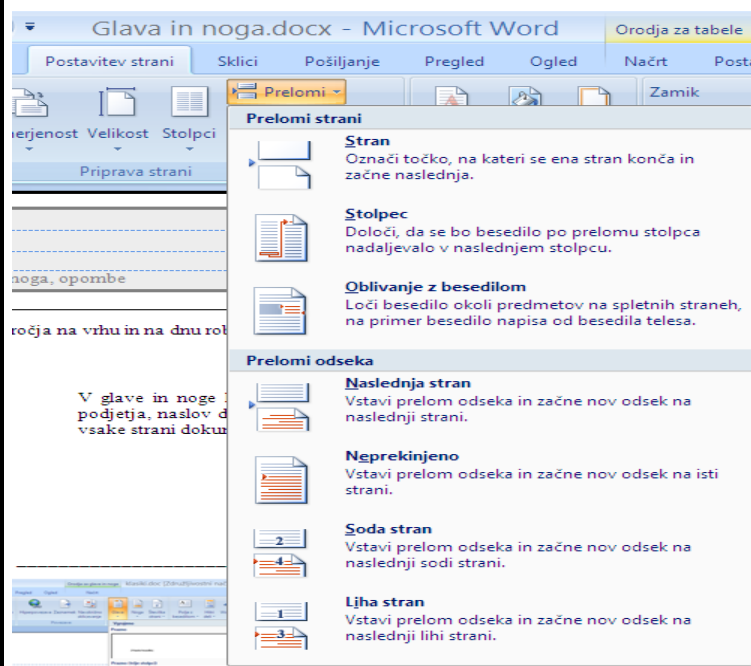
Glava in noga.docx - Microsoft Word
Orodja za tabele
Postavitev strani
Sklici
Pošiljanje
Pregled
Ogled
Načrt
Posta
Prelomi
Zamik
erjenost
Velikost
Stolpci
Priprava strani
noga, opombe
ročja na vrhu in na dnu rob
V glave in noge
podjetja, naslov d
vsake strani dokur

Prelomi strani
Stran
Označi točko, na kateri se ena stran konča in začne naslednja.
Stolpec
Določi, da se bo besedilo po prelomu stolpca nadaljevalo v naslednjem stolpcu.
Oblivanje z besedilom
Loči besedilo okoli predmetov na spletnih straneh, na primer besedilo napisa od besedila telesa.
Prelomi odseka
Naslednja stran
Vstavi prelom odseka in začne nov odsek na naslednji strani.
Neprekinjeno
Vstavi prelom odseka in začne nov odsek na isti strani.
Soda stran
Vstavi prelom odseka in začne nov odsek na naslednji sodi strani.
Liha stran
Vstavi prelom odseka in začne nov odsek na naslednji lihi strani.